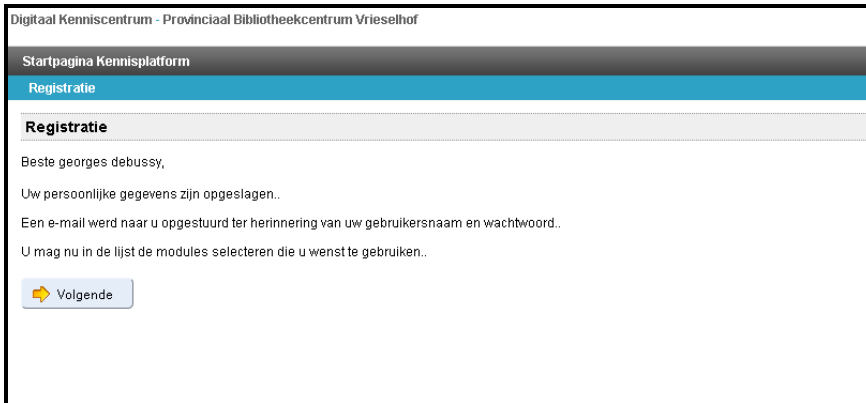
Digitaal Kenniscentrum - Provinciaal Bibliotheekcentrum Vrieselhof

Startpagina Kennisplatform

Registratie

Registratie

Beste georges debussy,

Uw persoonlijke gegevens zijn opgeslagen..

Een e-mail werd naar u opgestuurd ter herinnering van uw gebruikersnaam en wachtwoord..

U mag nu in de lijst de modules selecteren die u wenst te gebruiken..

Volgende